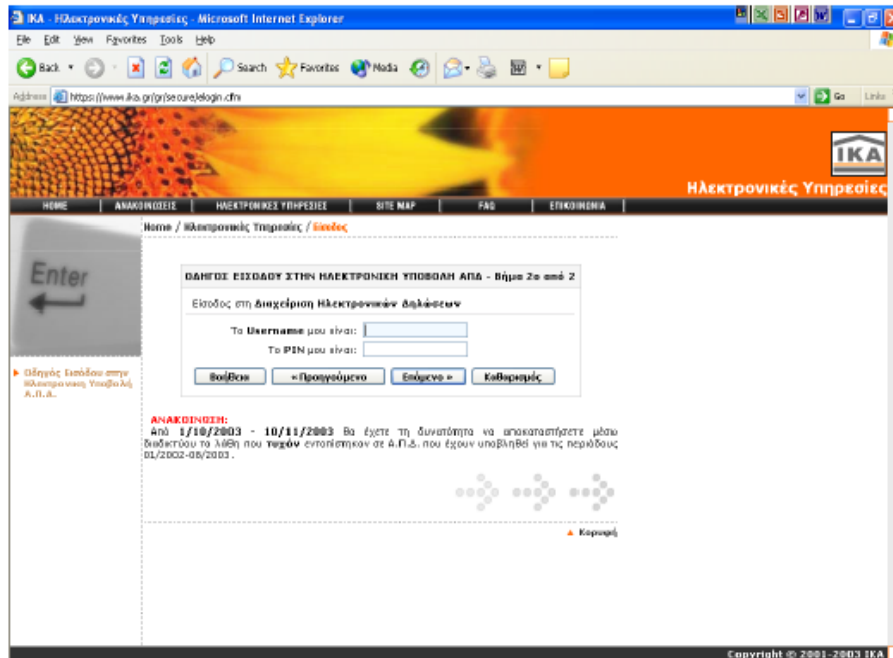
IKA - Ηλεκτρονικές Υπηρεσίες - Microsoft Internet Explorer

File Edit View Favorites Tools Help

Back Search Favorites Media

Address https://www.ika.gr/gr/secure/elogin.cfm Go Links

IKA
Ηλεκτρονικές Υπηρεσίες

HOME | ΑΝΑΚΟΙΝΩΣΕΙΣ | ΗΛΕΚΤΡΟΝΙΚΕΣ ΥΠΗΡΕΣΙΕΣ | SITE MAP | FAQ | ΕΠΙΚΟΙΝΩΝΙΑ

Enter

Home / Ηλεκτρονικές Υπηρεσίες / Είσοδος

Οδηγός Εισόδου στην Ηλεκτρονική Υποβολή Α.Π.Δ.

ΟΔΗΓΟΣ ΕΙΣΟΔΟΥ ΣΤΗΝ ΗΛΕΚΤΡΟΝΙΚΗ ΥΠΟΒΟΛΗ ΑΠΔ - Βήμα 2ο από 2

Είσοδος στη Διαχείριση Ηλεκτρονικών Δηλώσεων

Το Username μου είναι:
Το PIN μου είναι:

Βοήθεια | « Προηγούμενο | Επόμενο » | Καθαρισμός

ΑΝΑΚΟΙΝΩΣΗ:
Από 1/10/2003 - 10/11/2003 θα έχετε τη δυνατότητα να αποκαταστήσετε μέσω διαδικτύου τα λάθη που τυχόν εντοπίσατε σε Α.Π.Δ. που έχουν υποβληθεί για τις περιόδους 01/2002-08/2003.

Κορυφή

Copyright © 2001-2003 IKA